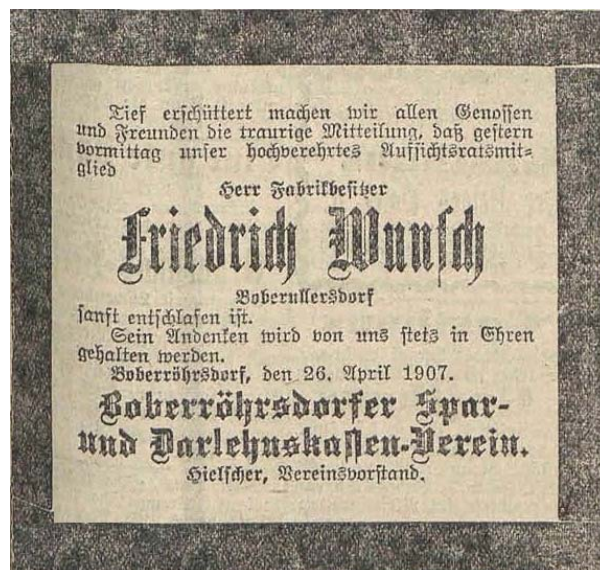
Tief erschüttert machen wir allen Genossen und Freunden die traurige Mitteilung, daß gestern vormittag unser hochverehrtes Aufsichtsratsmitglied

Herr Fabrikbesitzer

Friedrich Wunsch

Boberullersdorf

sanft entschlafen ist.

Sein Andenken wird von uns stets in Ehren gehalten werden.

Boberröhrsdorf, den 26. April 1907.

Boberröhrsdorfer Spar- und Darlehnskassen-Verein.

Hielscher, Vereinsvorstand.